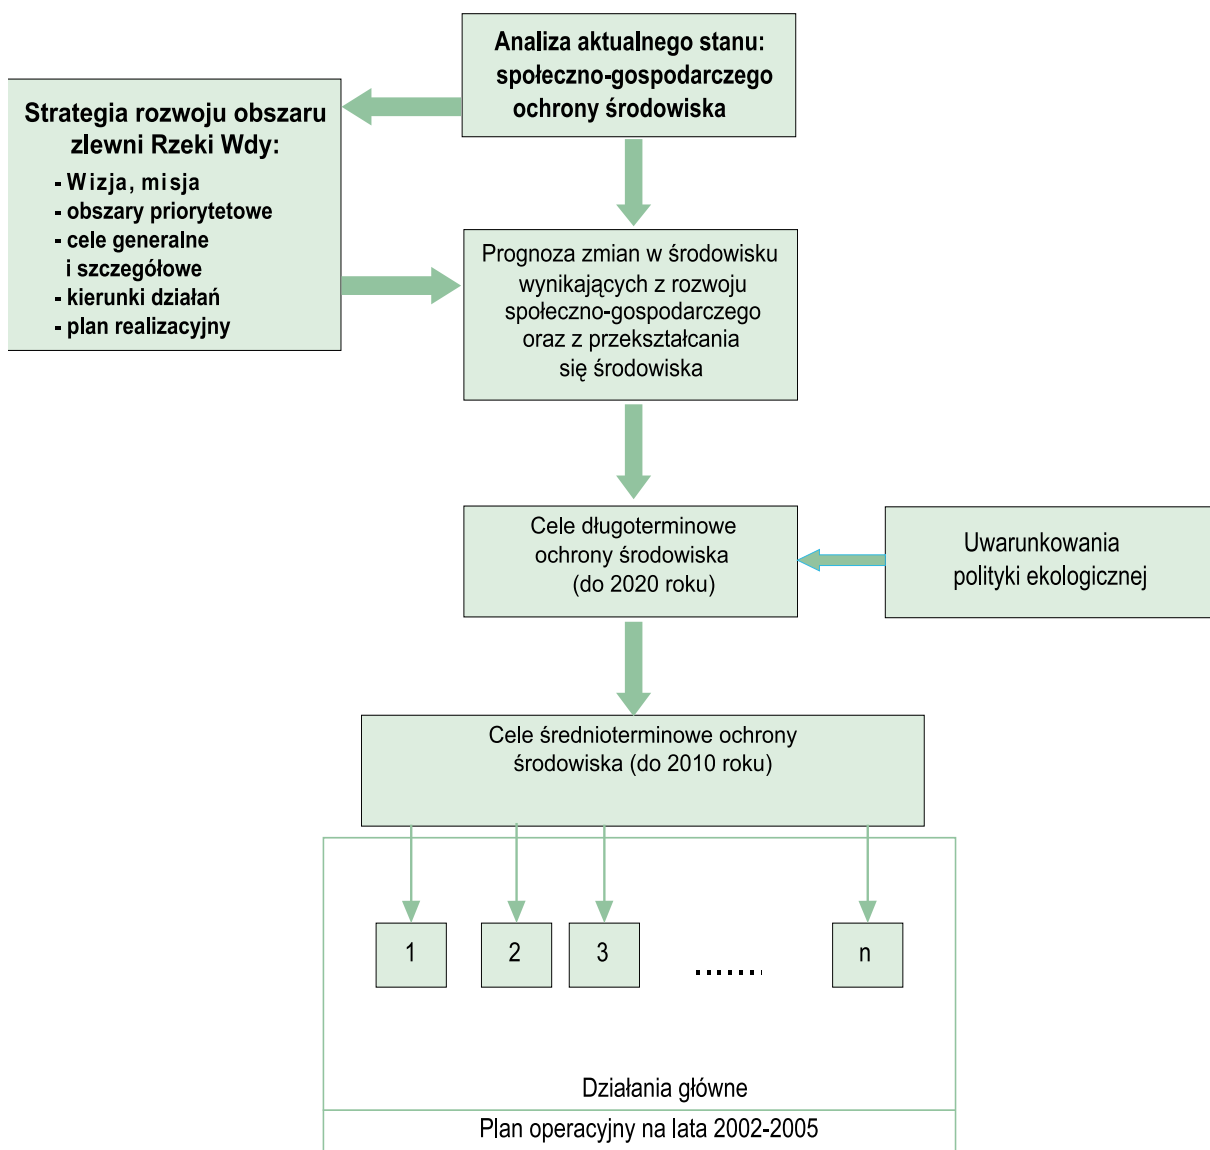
Analiza aktualnego stanu: społeczno-gospodarczego ochrony środowiska

Strategia rozwoju obszaru zlewni Rzeki Wdy:
- Wizja, misja
- obszary priorytetowe
- cele generalne i szczegółowe
- kierunki działań
- plan realizacyjny

Prognoza zmian w środowisku wynikających z rozwoju społeczno-gospodarczego oraz z przekształcania się środowiska

Cele długoterminowe ochrony środowiska (do 2020 roku)

Uwarunkowania polityki ekologicznej

Cele średnioterminowe ochrony środowiska (do 2010 roku)

1

2

3

.......

n

Działania główne

Plan operacyjny na lata 2002-2005